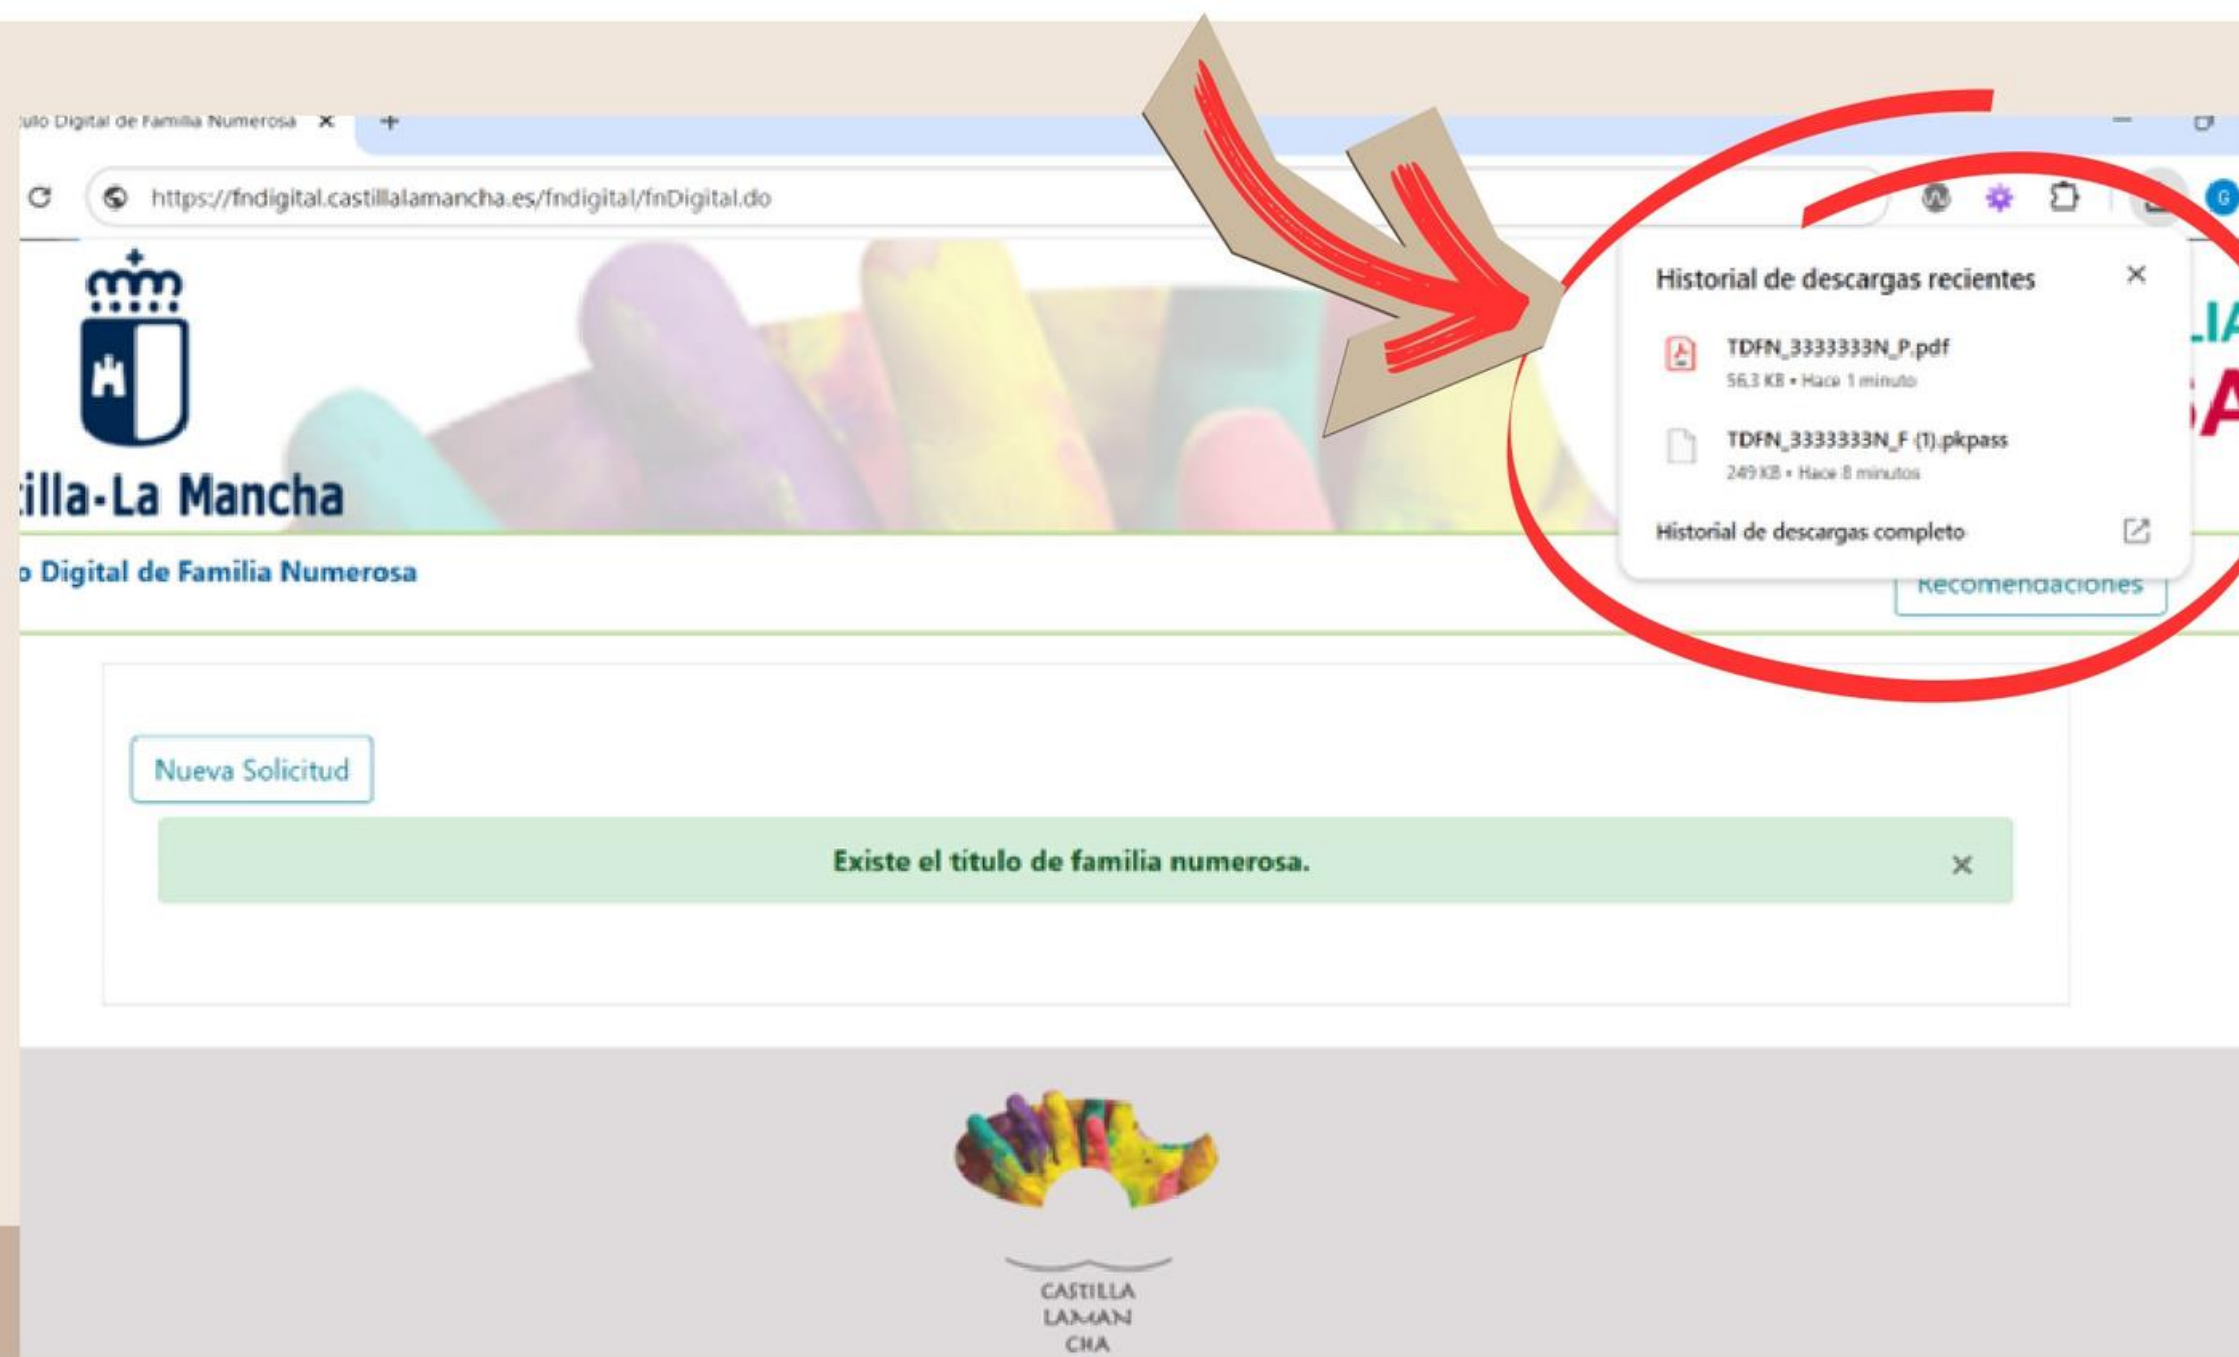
ulo Digital de Familia Numerosa ×

https://fndigital.castillalamancha.es/fndigital/fnDigital.do

illa-La Mancha

Historial de descargas recientes ×

TDFN_3333333N_P.pdf
56,3 KB • Hace 1 minuto

TDFN_3333333N_F (1).pkpass
249 KB • Hace 8 minutos

Historial de descargas completo

LIA
A

o Digital de Familia Numerosa

Recomendaciones

Nueva Solicitud

Existe el título de familia numerosa. ×

CASTILLA
LAMAN
CHA